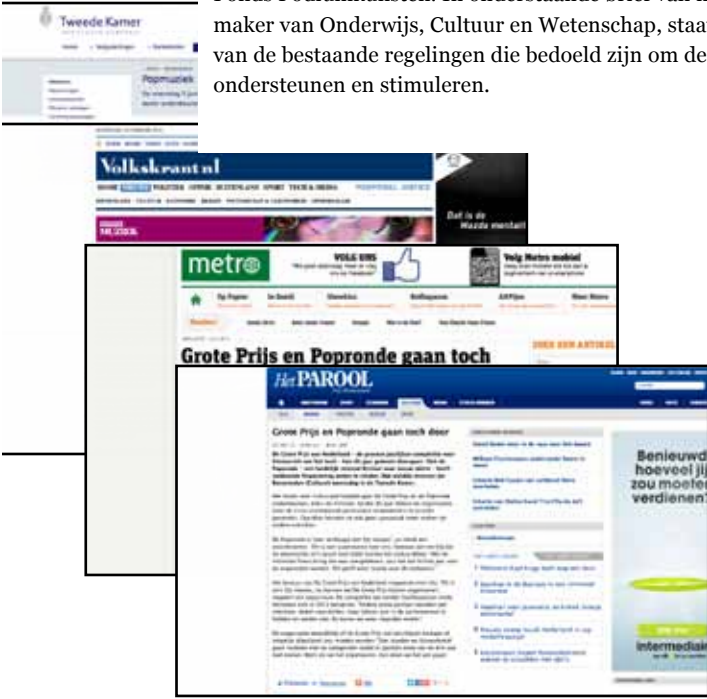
Fonds Podiumkunsten. In onderstaande brief van n maker van Onderwijs, Cultuur en Wetenschap, staat van de bestaande regelingen die bedoeld zijn om de ondersteunen en stimuleren.

Tweede Kamer

Popmuziek

Volkskrant.nl

Dat is de Mazda mentalit

metro

VOLG ONS

Volg Metro mobiel

Grote Prijs en Popronde gaan toch

Het PAROOL

Grote Prijs en Popronde gaan toch door

Benieuwd hoeveel jij zou moeten verdienen?

intermediair